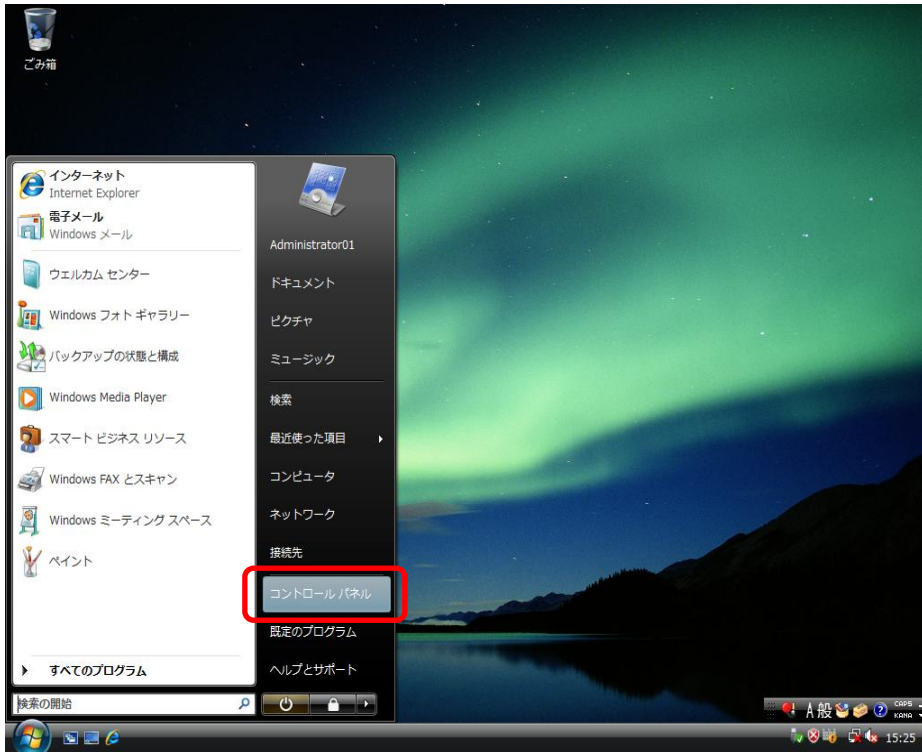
ごみ箱

インターネット
Internet Explorer

電子メール
Windows メール

ウェルカム センター

Windows フォト ギャラリー

バックアップの状態と構成

Windows Media Player

スマート ビジネス リソース

Windows FAX とスキャン

Windows ミーティング スペース

ペイント

すべてのプログラム

検索の開始

Administrator01

ドキュメント

ピクチャ

ミュージック

検索

最近使った項目

コンピュータ

ネットワーク

接続先

コントロール パネル

既定のプログラム

ヘルプとサポート

A 般

CAPS
KANA

15:25